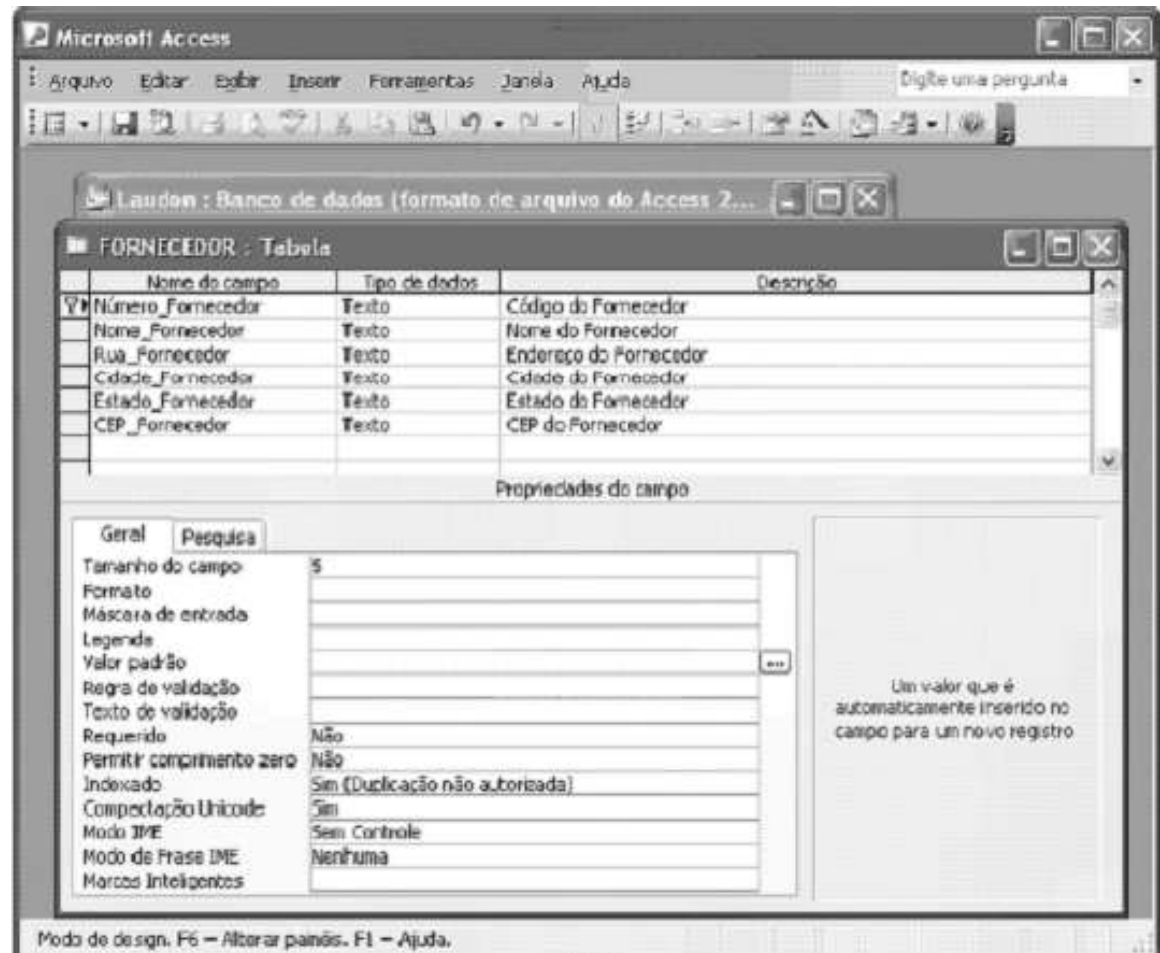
Microsoft Access

Arquivo Editar Exibir Inserir Ferramentas Janela Ajuda

Digite uma pergunta

Laudon : Banco de dados (formato de arquivo do Access 2...

FORNECEDOR : Tabela

| Nome do campo | Tipo de dados | Descrição |
|---|---|---|
| Número_Fornecedor | Texto | Código do Fornecedor |
| Nome_Fornecedor | Texto | Nome do Fornecedor |
| Rua_Fornecedor | Texto | Endereço do Fornecedor |
| Cidade_Fornecedor | Texto | Cidade do Fornecedor |
| Estado_Fornecedor | Texto | Estado do Fornecedor |
| CEP_Fornecedor | Texto | CEP do Fornecedor |

Propriedades do campo

Geral Pesquisa

| | |
|---|---|
| Tamanho do campo | 5 |
| Formato | |
| Máscara de entrada | |
| Legenda | |
| Valor padrão | |
| Regra de validação | |
| Texto de validação | |
| Requerido | Não |
| Permitir comprimento zero | Não |
| Indexado | Sim (Duplicação não autorizada) |
| Compactação Unicode | Sim |
| Modo IME | Sem Controle |
| Modo de Frase IME | Nenhuma |
| Marcas Inteligentes | |

Um valor que é automaticamente inserido no campo para um novo registro

Modo de design. F6 = Alternar painéis. F1 = Ajuda.